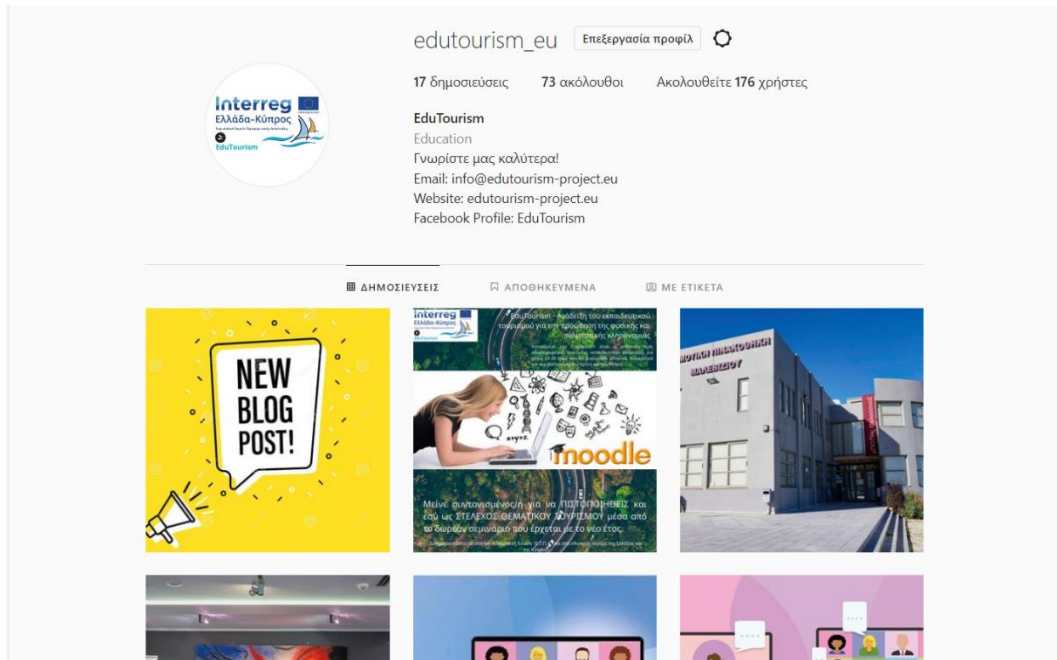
Interreg
Ελλάδα-Κύπρος
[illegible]
EduTourism

edutourism_eu Επεξεργασία προφίλ

17 δημοσιεύσεις 73 ακόλουθοι Ακολουθείτε 176 χρήστες

EduTourism
Education
Γνωρίστε μας καλύτερα!
Email: info@edutourism-project.eu
Website: edutourism-project.eu
Facebook Profile: EduTourism

ΔΗΜΟΣΙΕΥΣΕΙΣ ΑΠΟΘΗΚΕΥΜΕΝΑ ΜΕ ΕΤΙΚΕΤΑ

NEW BLOG POST!

Interreg
Ελλάδα-Κύπρος
EduTourism - Ανάδειξη του εκπαιδευτικού τουρισμού για την προώθηση της φυσικής και πολιτιστικής κληρονομιάς
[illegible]
moodle
Μείνε συντονισμένος/η για να ΠΙΣΤΟΠΟΙΗΘΕΙΣ και εσύ ως ΣΤΕΛΕΧΟΣ ΘΕΜΑΤΙΚΟΥ ΤΟΥΡΙΣΜΟΥ μέσα από το δωρεάν σεμινάριο που έρχεται με το νέο έτος.
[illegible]

ΜΟΥΣΙΚΗ ΒΙΒΛΙΟΘΗΚΗ ΜΑΛΕΒΙΖΙΟΥ